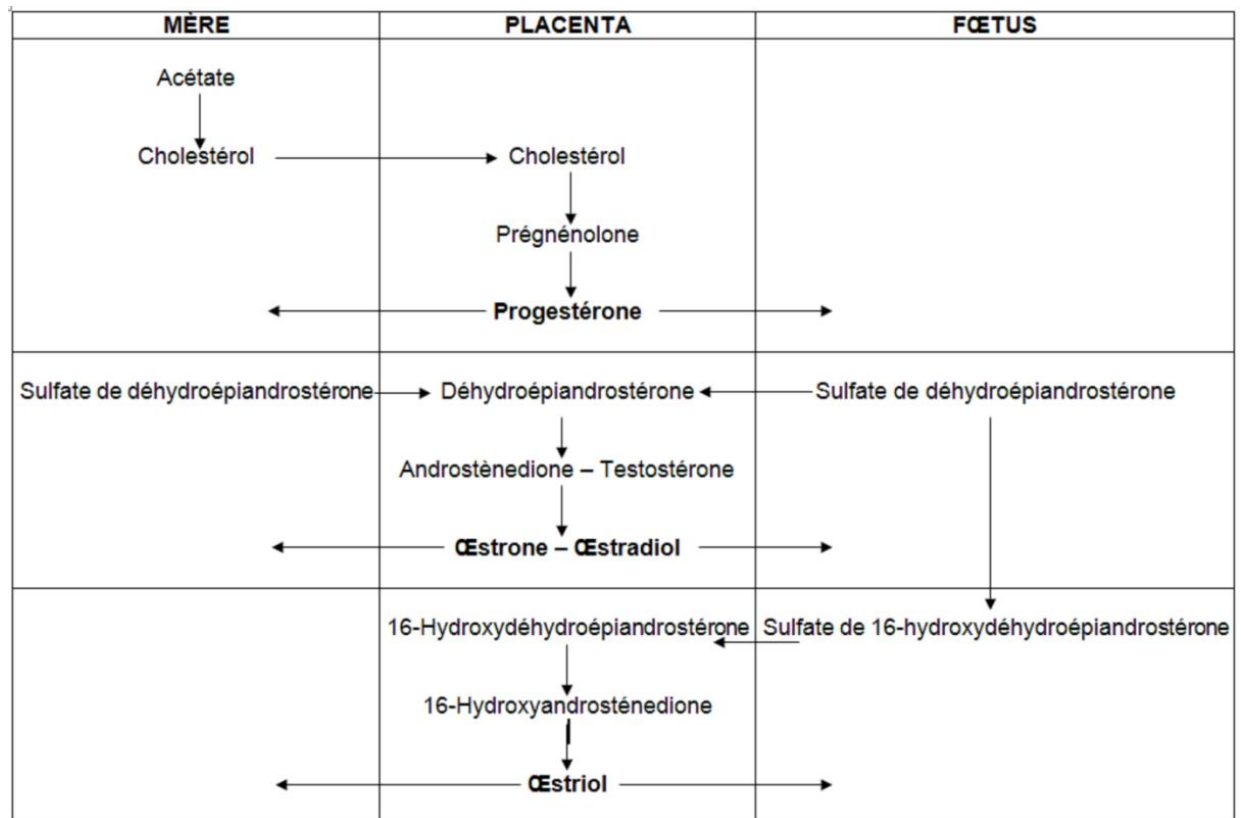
| MÈRE | PLACENTA | FŒTUS |
|---|---|---|
| Acétate<br>Cholestérol | Cholestérol<br>Prégnénolone<br>**Progestérone** | |
| Sulfate de déhydroépiandrostérone | Déhydroépiandrostérone<br>Androstènedione – Testostérone<br>**Œstrone – Œstradiol** | Sulfate de déhydroépiandrostérone |
| | 16-Hydroxydéhydroépiandrostérone<br>16-Hydroxyandrosténedione<br>**Œstriol** | Sulfate de 16-hydroxydéhydroépiandrostérone |